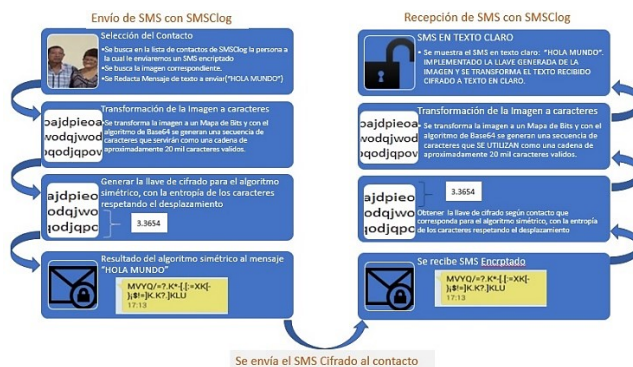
Envío de SMS con SMSClog

Selección del Contacto
•Se busca en la lista de contactos de SMSClog la persona a la cual le enviaremos un SMS encriptado
•Se busca la imagen correspondiente.
•Se Redacta Mensaje de texto a enviar("HOLA MUNDO")

Transformación de la Imagen a caracteres
•Se transforma la imagen a un Mapa de Bits y con el algoritmo de Base64 se generan una secuencia de caracteres que servirán como una cadena de aproximadamente 20 mil caracteres validos.

ajdpieoa
wodqjwod
podqjdpo

Generar la llave de cifrado para el algoritmo simétrico, con la entropía de los caracteres respetando el desplazamiento

ajdpieo
odqjwo
odqjdpo

3.3654

Resultado del algoritmo simétrico al mensaje "HOLA MUNDO"

MVYQ/=?.K*-[.[:=XK[-};$!=]K.K?.]KLU
17:13

Recepción de SMS con SMSClog

SMS EN TEXTO CLARO
• Se muestra el SMS en texto claro: "HOLA MUNDO". IMPLEMENTADO LA LLAVE GENERADA DE LA IMAGEN Y SE TRANSFORMA EL TEXTO RECIBIDO CIFRADO A TEXTO EN CLARO.

Transformación de la Imagen a caracteres
• Se transforma la imagen a un Mapa de Bits y con el algoritmo de Base64 se generan una secuencia de caracteres que SE UTILIZAN como una cadena de aproximadamente 20 mil caracteres validos.

ajdpieoa
wodqjwod
podqjdpo

ajdpieo
odqjwo
odqjdpo

3.3654

Obtener la llave de cifrado según contacto que corresponda para el algoritmo simétrico, con la entropía de los caracteres respetando el desplazamiento

Se recibe SMS Encriptado

MVYQ/=?.K*-[.[:=XK[-};$!=]K.K?.]KLU
17:13

Se envía el SMS Cifrado al contacto